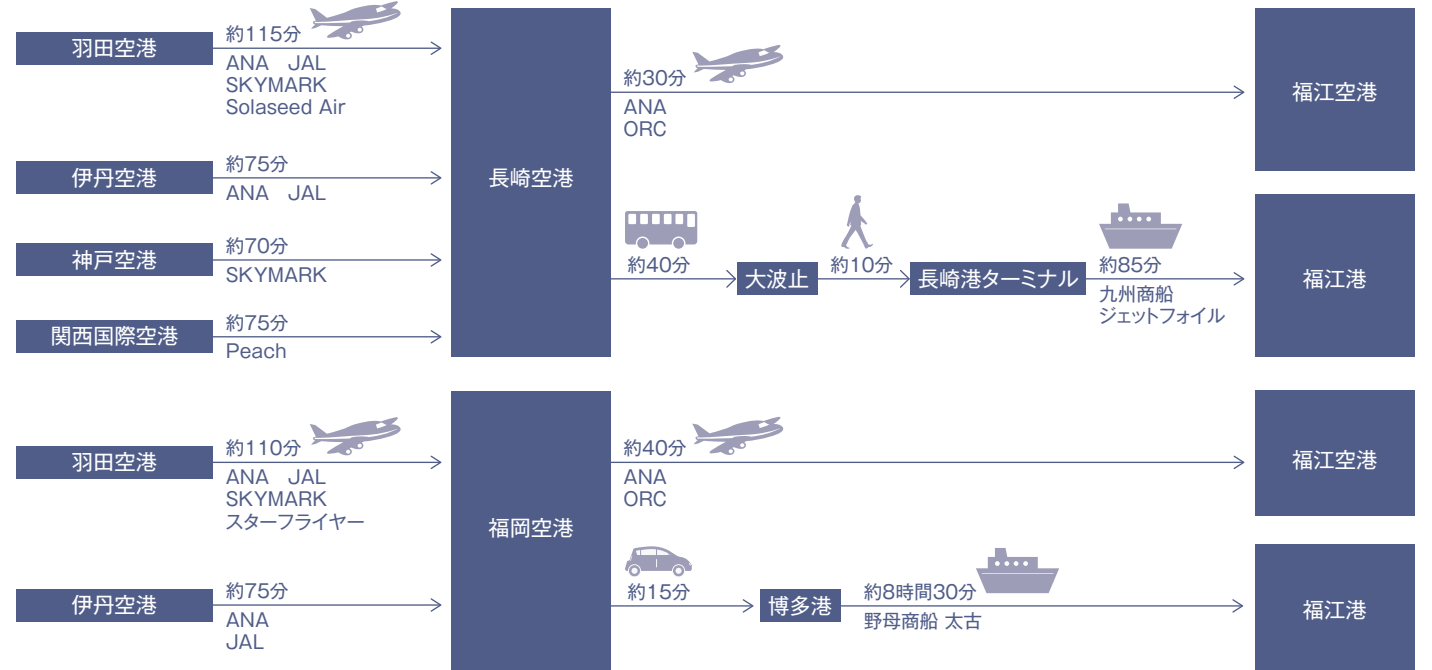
羽田空港
約115分
ANA JAL
SKYMARK
Solaseed Air

伊丹空港
約75分
ANA JAL

神戸空港
約70分
SKYMARK

関西国際空港
約75分
Peach

長崎空港

約30分
ANA
ORC

福江空港

約40分
大波止
約10分
長崎港ターミナル
約85分
九州商船
ジェットフォイル

福江港

羽田空港
約110分
ANA JAL
SKYMARK
スターフライヤー

伊丹空港
約75分
ANA
JAL

福岡空港

約40分
ANA
ORC

福江空港

約15分
博多港
約8時間30分
野母商船 太古

福江港